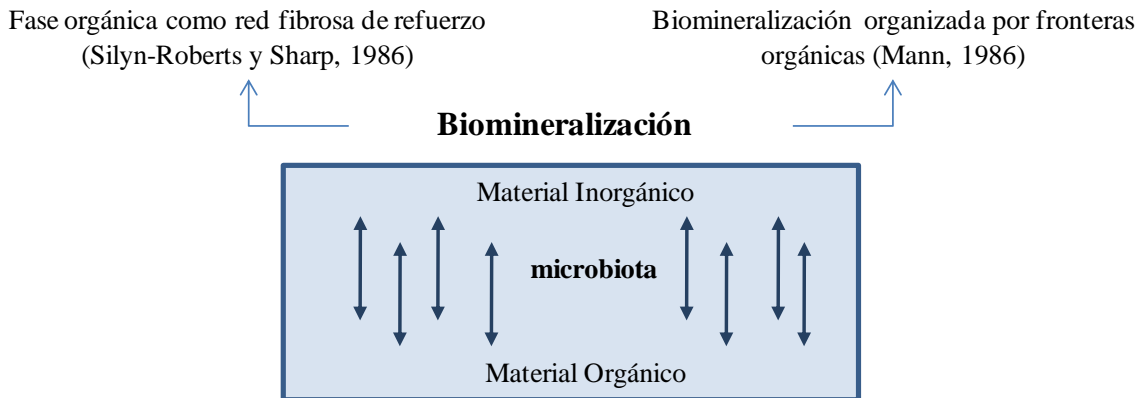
Fase orgánica como red fibrosa de refuerzo (Silyn-Roberts y Sharp, 1986)

Biomineralización organizada por fronteras orgánicas (Mann, 1986)

**Biomineralización**

Material Inorgánico

**microbiota**

Material Orgánico